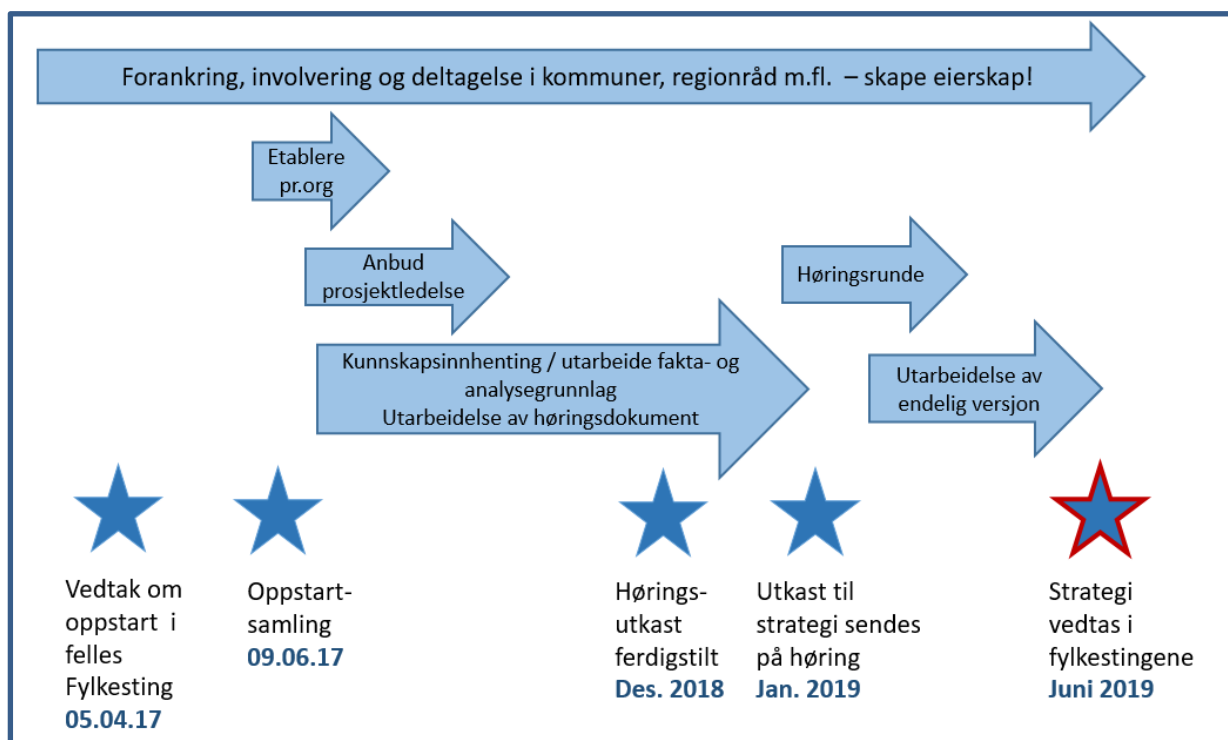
Forankring, involvering og deltagelse i kommuner, regionråd m.fl. – skape eierskap!

Etablere pr.org

Anbud prosjektledelse

Høringsrunde

Kunnskapsinnhenting / utarbeide fakta- og analysegrunnlag
Utarbeidelse av høringsdokument

Utarbeidelse av endelig versjon

Vedtak om oppstart i felles Fylkesting
05.04.17

Oppstart-samling
09.06.17

Høringsutkast ferdigstilt
Des. 2018

Utkast til strategi sendes på høring
Jan. 2019

Strategi vedtas i fylkestingene
Juni 2019